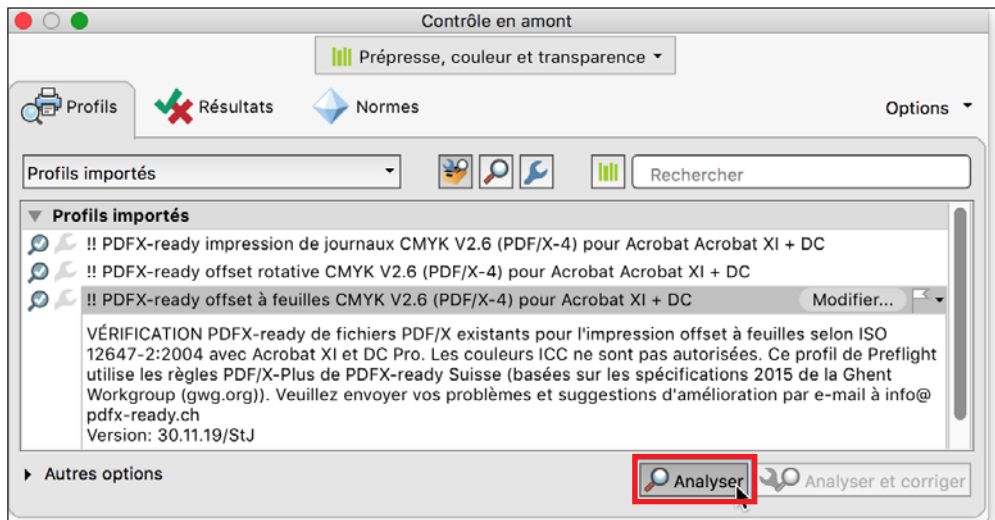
Contrôle en amont

Prépresse, couleur et transparence

Profils

Résultats

Normes

Options

Profils importés

Rechercher

Profils importés

!! PDFX-ready impression de journaux CMYK V2.6 (PDF/X-4) pour Acrobat Acrobat XI + DC

!! PDFX-ready offset rotative CMYK V2.6 (PDF/X-4) pour Acrobat Acrobat XI + DC

!! PDFX-ready offset à feuilles CMYK V2.6 (PDF/X-4) pour Acrobat XI + DC

Modifier...

VÉRIFICATION PDFX-ready de fichiers PDF/X existants pour l'impression offset à feuilles selon ISO 12647-2:2004 avec Acrobat XI et DC Pro. Les couleurs ICC ne sont pas autorisées. Ce profil de Preflight utilise les règles PDF/X-Plus de PDFX-ready Suisse (basées sur les spécifications 2015 de la Ghent Workgroup (gwg.org)). Veuillez envoyer vos problèmes et suggestions d'amélioration par e-mail à info@ pdfx-ready.ch
Version: 30.11.19/StJ

Autres options

Analyser

Analyser et corriger